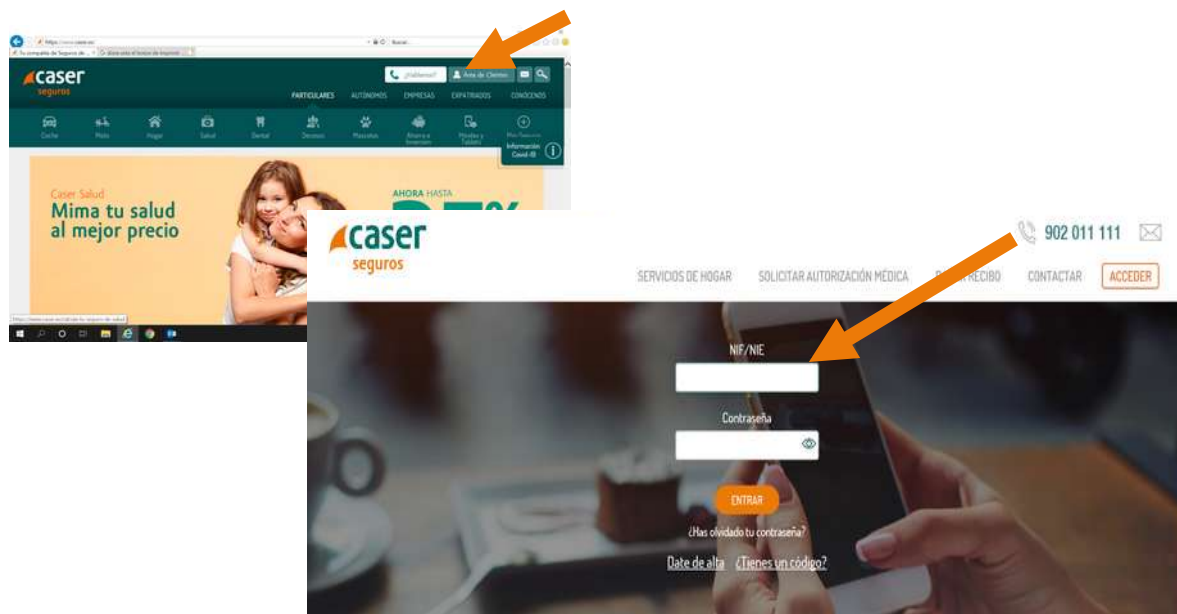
https://www.caser.es
Tu compañía de Seguros de ...

caser
seguros

¿Hablamos? Área de Clientes

PARTICULARES AUTÓNOMOS EMPRESAS EXPATRIADOS CONÓCENOS

Coche Moto Hogar Salud Dental Decesos Mascotas Ahorro e Inversión Móviles y Tablets Más Seguros

Información Covid-19

Caser Salud
Mima tu salud al mejor precio

AHORA HASTA

caser
seguros

902 011 111

SERVICIOS DE HOGAR SOLICITAR AUTORIZACIÓN MÉDICA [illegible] RECIBO CONTACTAR ACCEDER

NIF/NIE

Contraseña

ENTRAR

¿Has olvidado tu contraseña?

Date de alta ¿Tienes un código?